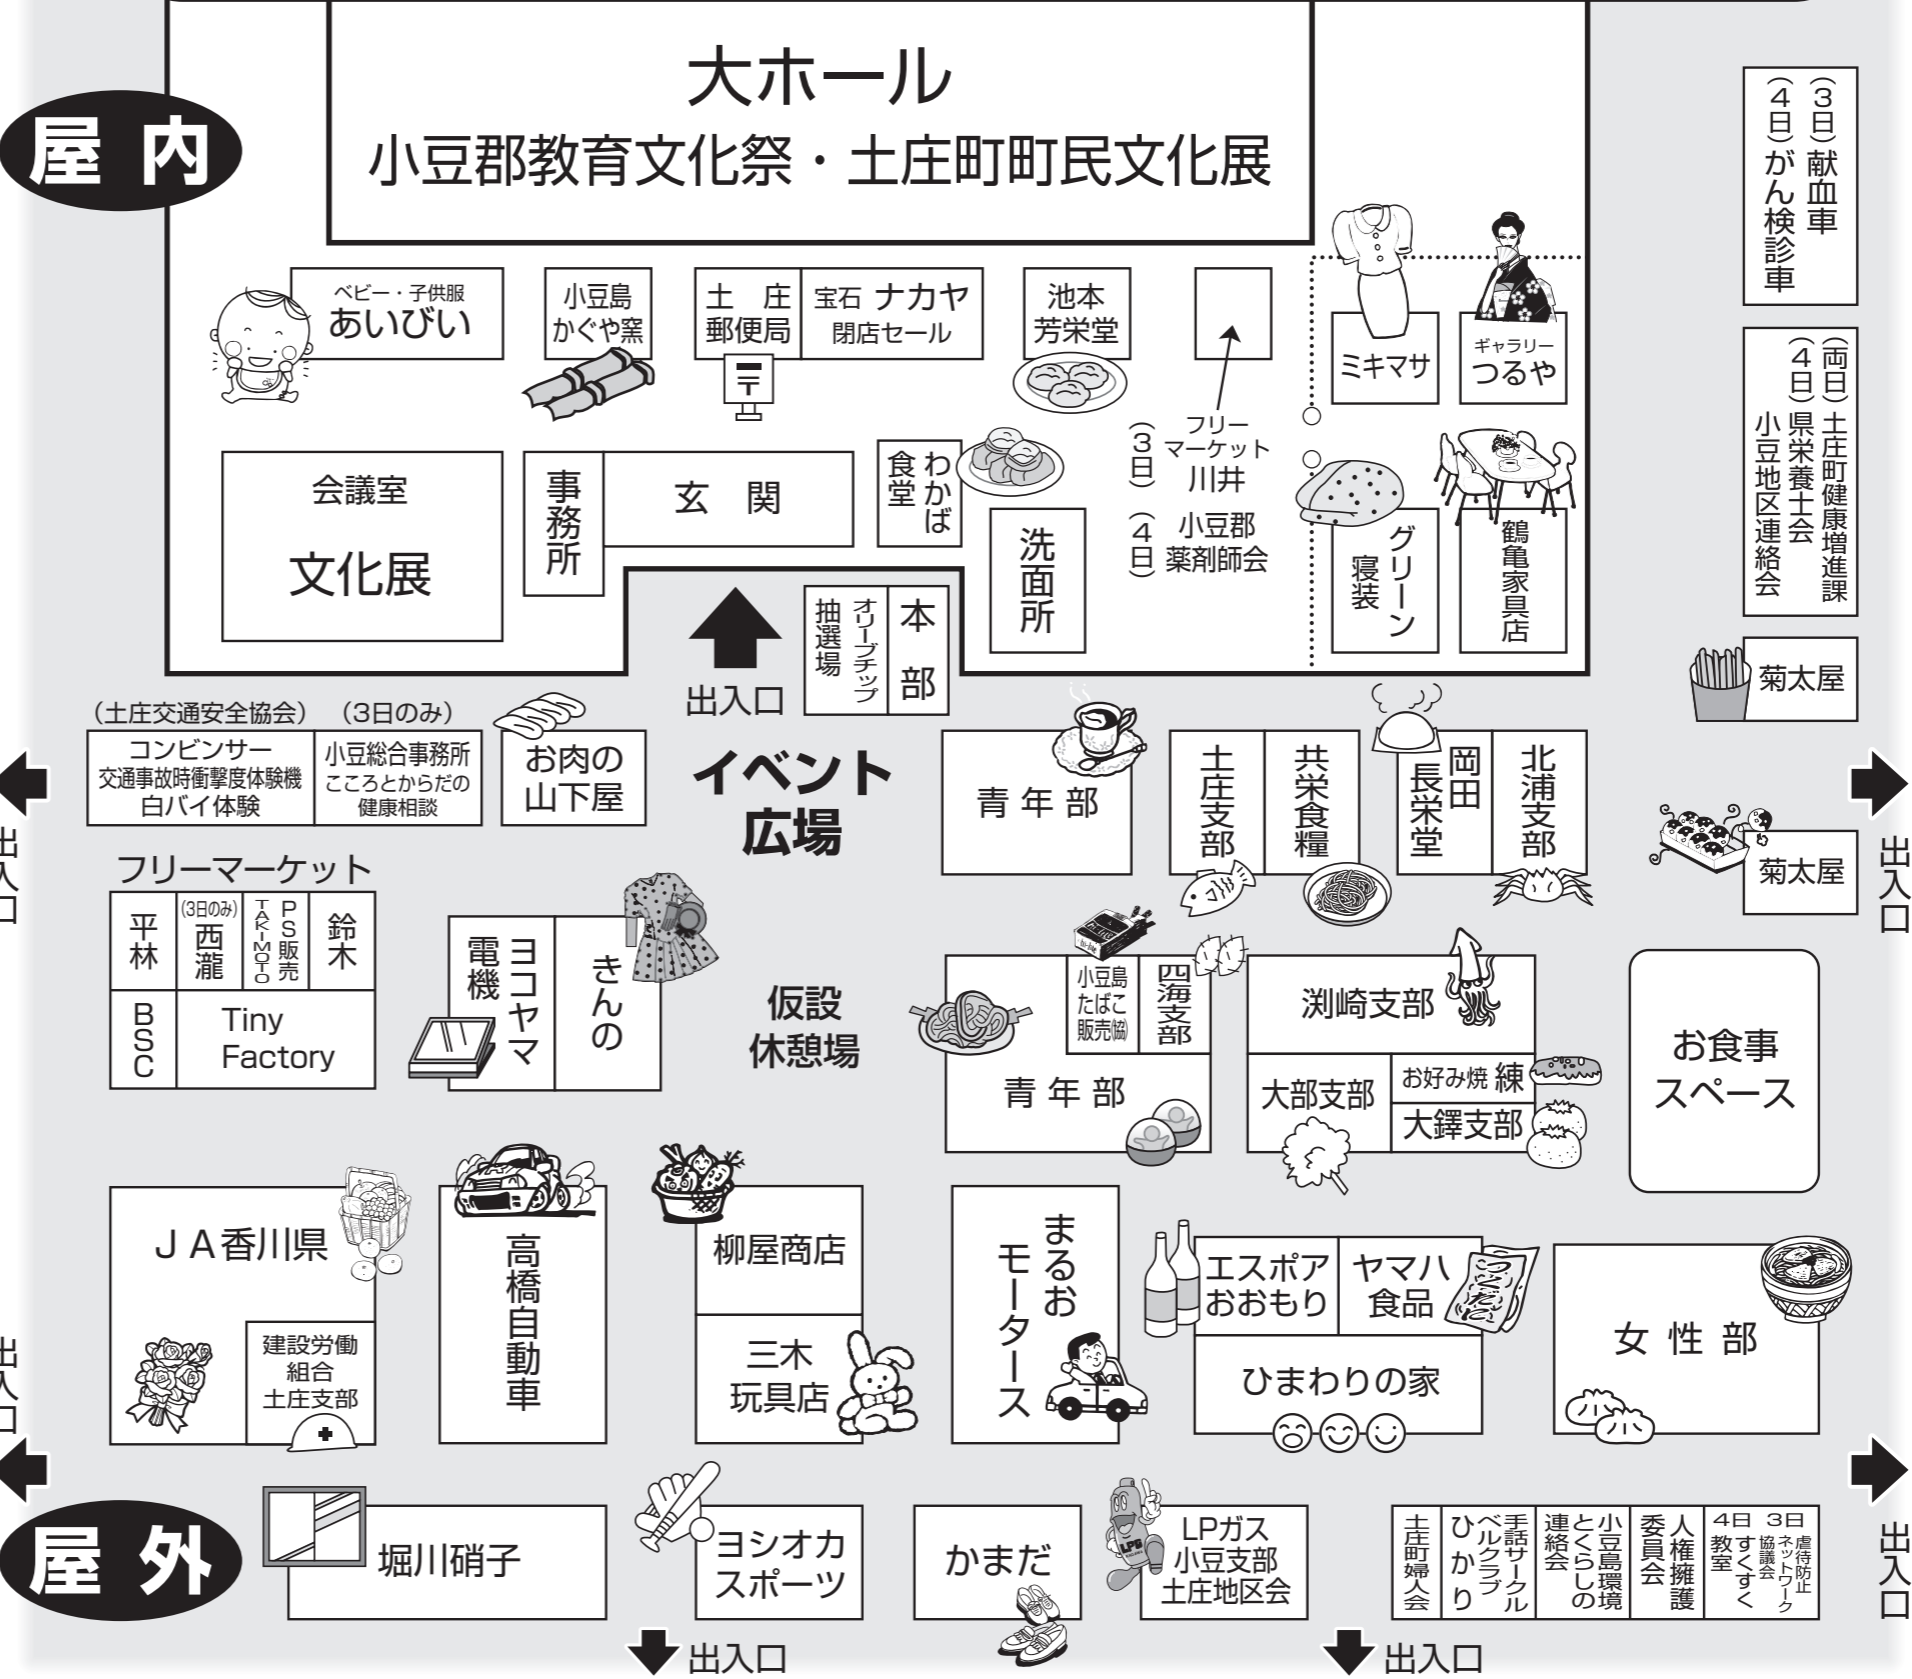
屋内

大ホール
小豆郡教育文化祭・土庄町町民文化展

（3日）献血車
（4日）がん検診車

ベビー・子供服
あいびい

小豆島
かぐや窯

土庄
郵便局

宝石 ナカヤ
閉店セール

池本
芳栄堂

ミキマサ

ギャラリー
つるや

（両日）土庄町健康増進課
（4日）県栄養士会
小豆地区連絡会

会議室
文化展

事務所

玄関

わかば
食堂

洗面所

フリーマーケット
（3日）川井
（4日）小豆郡薬剤師会

グリーン寝装

鶴亀家具店

オリーブチップ
抽選場

本部

出入口

菊太屋

（土庄交通安全協会）
コンビンサー
交通事故時衝撃度体験機
白バイ体験

（3日のみ）
小豆総合事務所
こころとからだの
健康相談

お肉の
山下屋

イベント
広場

青年部

土庄支部

共栄食糧

岡田
長栄堂

北浦支部

菊太屋

出入口

出入口

フリーマーケット
| 平林 | (3日のみ) 西瀧 | TAKIMOTO PS販売 | 鈴木 |
|---|---|---|---|
| BSC | Tiny Factory | | |

ヨコヤマ
電機

きんの

仮設
休憩場

小豆島
たばこ
販売協

四海支部

青年部

渕崎支部

大部支部

お好み焼 練

大鐸支部

お食事
スペース

JA香川県

建設労働
組合
土庄支部

高橋自動車

柳屋商店

三木
玩具店

まるお
モータース

エスポア
おおもり

ヤマハ
食品

つくだに

ひまわりの家

女性部

出入口

屋外

堀川硝子

ヨシオカ
スポーツ

かまだ

LPガス
小豆支部
土庄地区会

LPG

土庄町婦人会

ひかり

手話サークル
ベルクラブ

連絡会

小豆島環境
とくらしの

人権擁護
委員会

4日
教室
すくすく

3日
虐待防止
ネットワーク
協議会

出入口

出入口

出入口